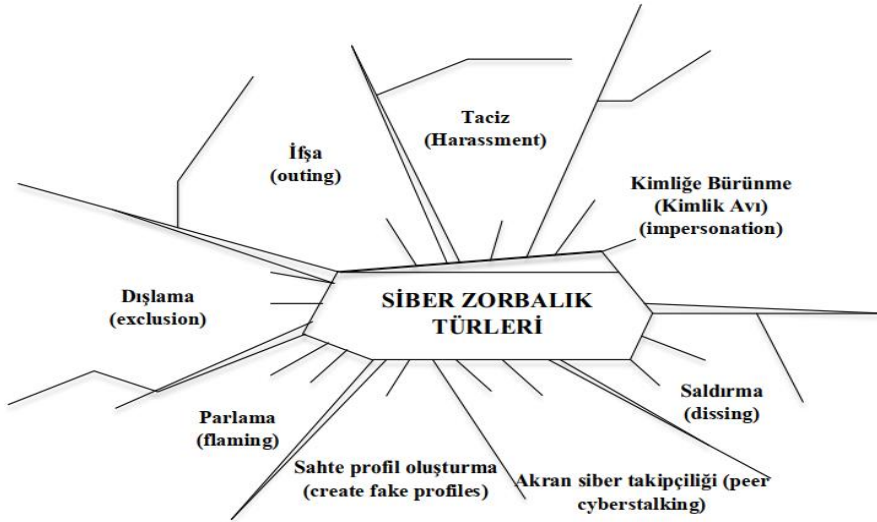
SİBER ZORBALIK TÜRLERİ

Taciz
(Harassment)

İfşa
(outing)

Kimliğe Bürünme
(Kimlik Avı)
(impersonation)

Dışlama
(exclusion)

Saldırma
(dissing)

Parlama
(flaming)

Sahte profil oluşturma
(create fake profiles)

Akran siber takipçiliği (peer cyberstalking)